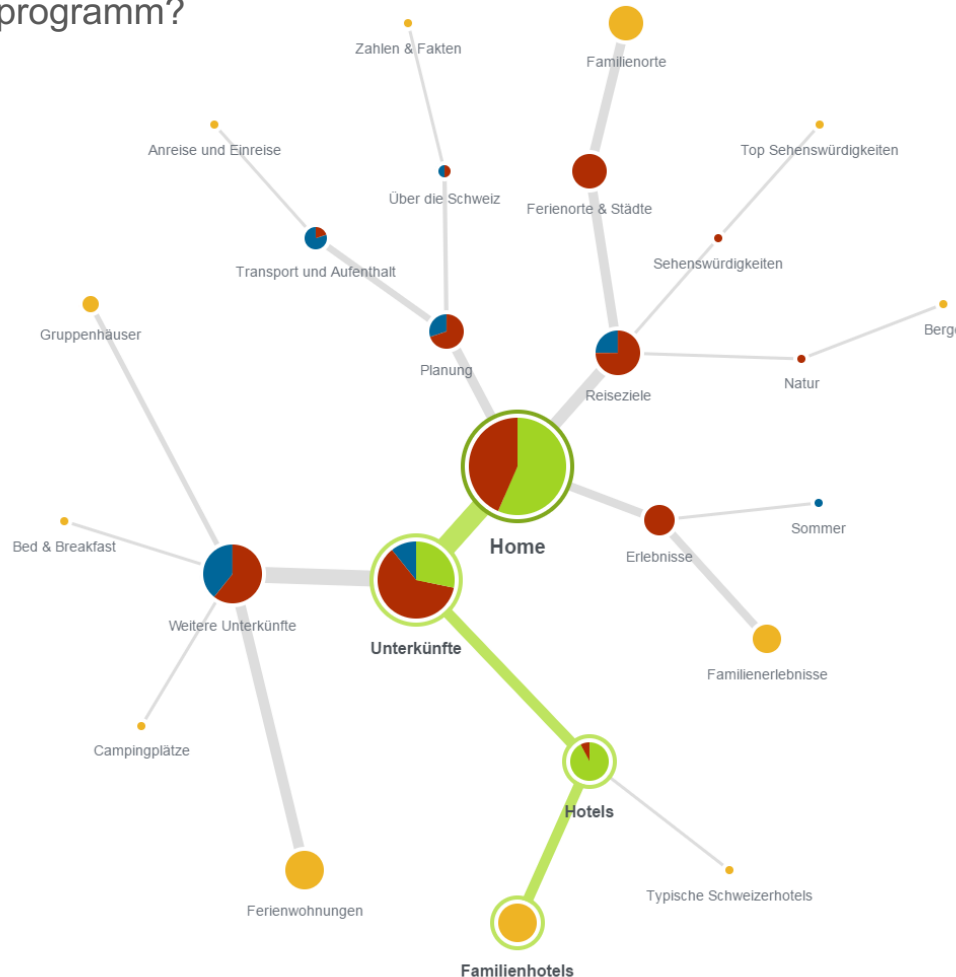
programm?

Zahlen & Fakten

Familienorte

Anreise und Einreise

Top Sehenswürdigkeiten

Über die Schweiz

Ferienorte & Städte

Transport und Aufenthalt

Sehenswürdigkeiten

Gruppenhäuser

Berg

Planung

Reiseziele

Natur

Home

Sommer

Erlebnisse

Bed & Breakfast

Weitere Unterkünfte

Unterkünfte

Familienerlebnisse

Campingplätze

Hotels

Typische Schweizerhotels

Ferienwohnungen

Familienhotels